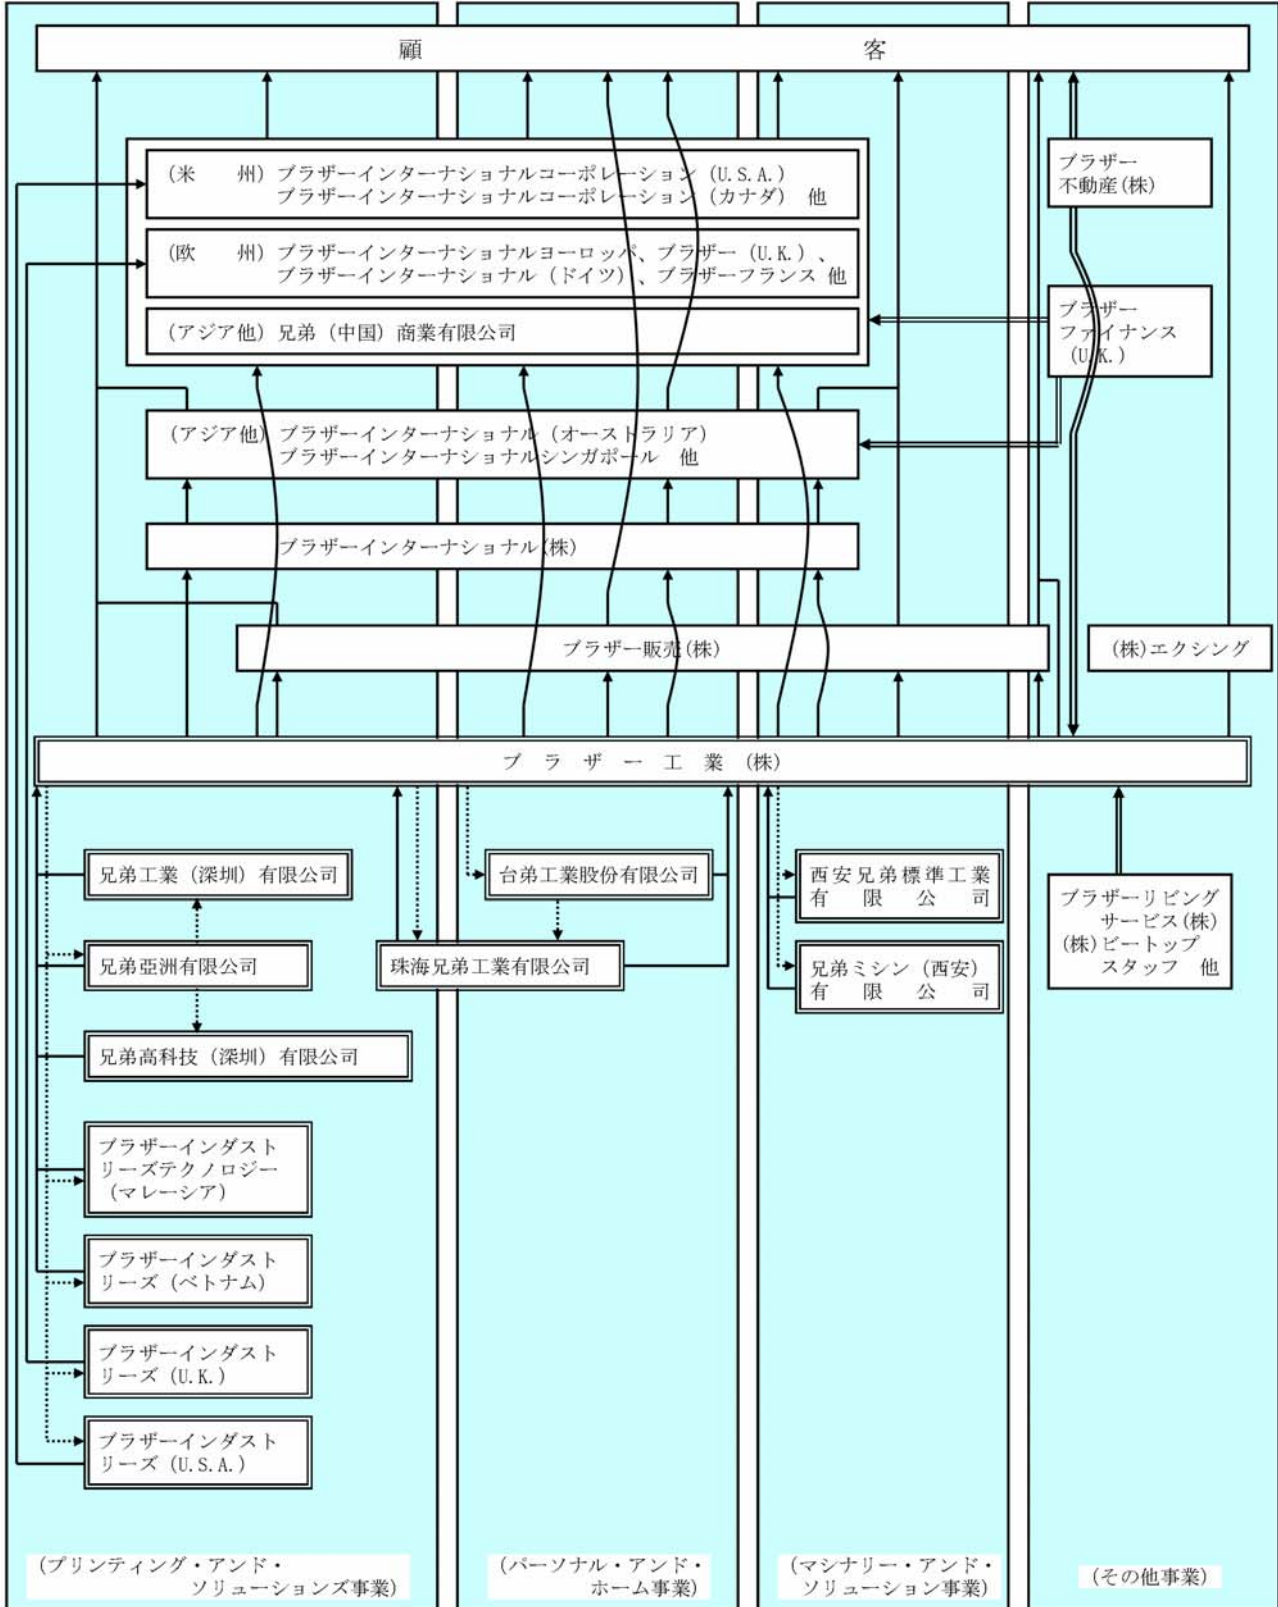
顧　　客

(米　州) ブラザーインターナショナルコーポレーション (U.S.A.)
ブラザーインターナショナルコーポレーション (カナダ)　他

(欧　州) ブラザーインターナショナルヨーロッパ、ブラザー (U.K.)、
ブラザーインターナショナル (ドイツ)、ブラザーフランス 他

(アジア他) 兄弟 (中国) 商業有限公司

ブラザー不動産(株)

ブラザーファイナンス (U.K.)

(アジア他) ブラザーインターナショナル (オーストラリア)
ブラザーインターナショナルシンガポール　他

ブラザーインターナショナル(株)

ブラザー販売(株)

(株)エクシング

ブ　ラ　ザ　ー　工　業　(株)

兄弟工業 (深圳) 有限公司

台弟工業股份有限公司

西安兄弟標準工業有限公司

兄弟亞洲有限公司

珠海兄弟工業有限公司

兄弟ミシン (西安) 有限公司

ブラザーリビングサービス(株)
(株)ビートップスタッフ　他

兄弟高科技 (深圳) 有限公司

ブラザーインダストリーズテクノロジー (マレーシア)

ブラザーインダストリーズ (ベトナム)

ブラザーインダストリーズ (U.K.)

ブラザーインダストリーズ (U.S.A.)

(プリンティング・アンド・ソリューションズ事業)

(パーソナル・アンド・ホーム事業)

(マシナリー・アンド・ソリューション事業)

(その他事業)